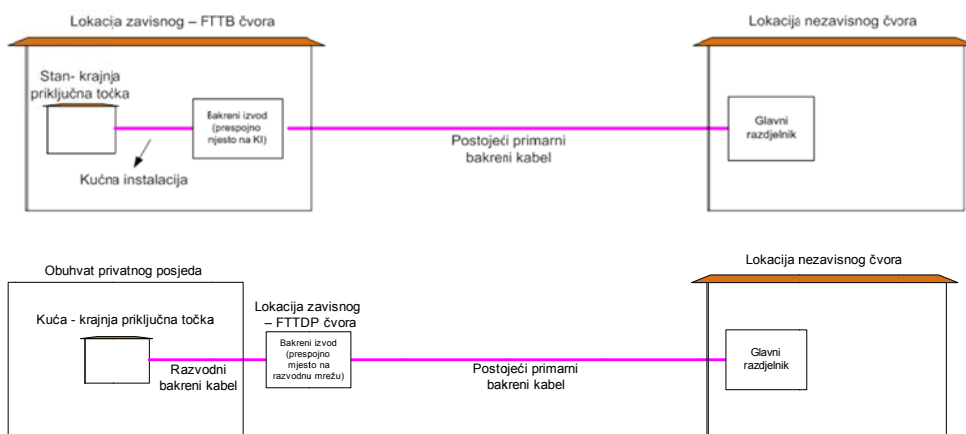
Lokacija zavisnog – FTTB čvora

Lokacija nezavisnog čvora

Stan- krajnja priključna točka

Bakreni izvod (prespojno mjesto na KI)

Glavni razdjelnik

Postojeći primarni bakreni kabel

Kućna instalacija

Obuhvat privatnog posjeda

Lokacija nezavisnog čvora

Kuća - krajnja priključna točka

Lokacija zavisnog – FTTDP čvora

Bakreni izvod (prespojno mjesto na razvodnu mrežu)

Glavni razdjelnik

Razvodni bakreni kabel

Postojeći primarni bakreni kabel